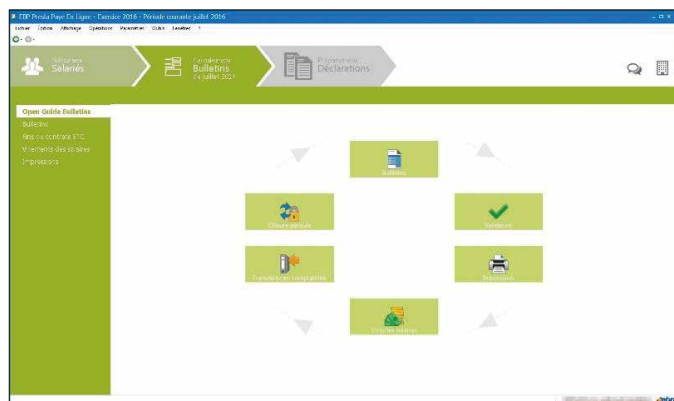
EBP Paye En Ligne - Exercice 2016 - Période courante juillet 2016

Fichier Edition Affichage Opérations Paramètres Outils Fenêtres ?

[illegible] Salariés

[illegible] Bulletins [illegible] juillet 2016

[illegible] Déclarations

Open Guide Bulletins
Bulletins
Fins de contrats STC
Virements des salaires
Impressions

Bulletins
Clôture période
Validation
Transfert en comptabilité
Impressions
Virer les salaires